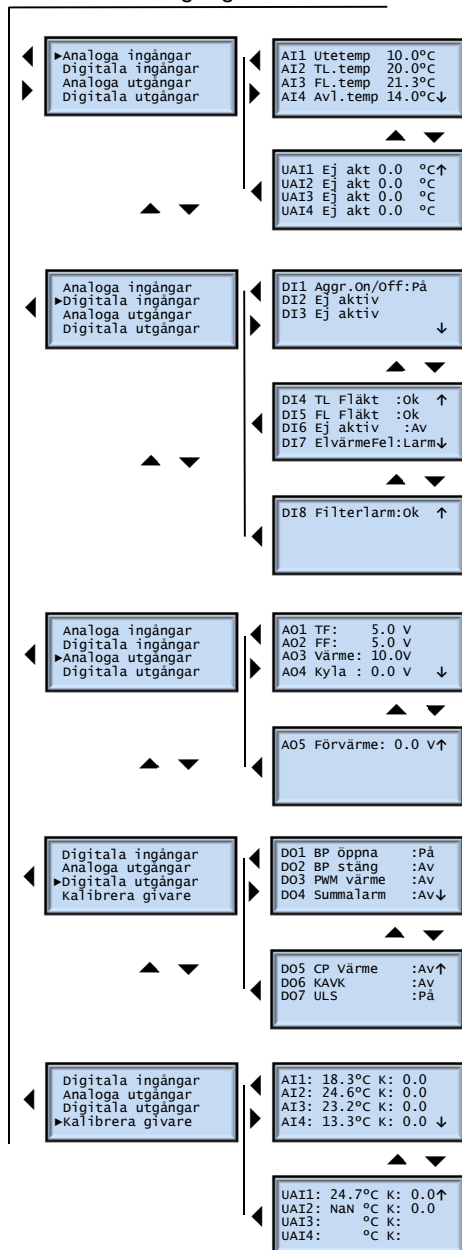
▸Analoga ingångar
Digitala ingångar
Analoga utgångar
Digitala utgångar

AI1 Utetemp 10.0°C
AI2 TL.temp 20.0°C
AI3 FL.temp 21.3°C
AI4 Avl.temp 14.0°C↓

UAI1 Ej akt 0.0 °C↑
UAI2 Ej akt 0.0 °C
UAI3 Ej akt 0.0 °C
UAI4 Ej akt 0.0 °C

Analoga ingångar
▸Digitala ingångar
Analoga utgångar
Digitala utgångar

DI1 Aggr.On/Off:På
DI2 Ej aktiv
DI3 Ej aktiv
↓

DI4 TL Fläkt :Ok ↑
DI5 FL Fläkt :Ok
DI6 Ej aktiv :Av
DI7 ElvärmeFel:Larm↓

DI8 Filterlarm:Ok ↑

Analoga ingångar
Digitala ingångar
▸Analoga utgångar
Digitala utgångar

AO1 TF: 5.0 V
AO2 FF: 5.0 V
AO3 Värme: 10.0V
AO4 Kyla : 0.0 V ↓

AO5 Förvärme: 0.0 V↑

Digitala ingångar
Analoga utgångar
▸Digitala utgångar
Kalibrera givare

DO1 BP öppna :På
DO2 BP stäng :Av
DO3 PWM värme :Av
DO4 Summalarm :Av↓

DO5 CP Värme :Av↑
DO6 KAVK :Av
DO7 ULS :På

Digitala ingångar
Analoga utgångar
Digitala utgångar
▸Kalibrera givare

AI1: 18.3°C K: 0.0
AI2: 24.6°C K: 0.0
AI3: 23.2°C K: 0.0
AI4: 13.3°C K: 0.0 ↓

UAI1: 24.7°C K: 0.0↑
UAI2: NaN °C K: 0.0
UAI3: °C K:
UAI4: °C K: